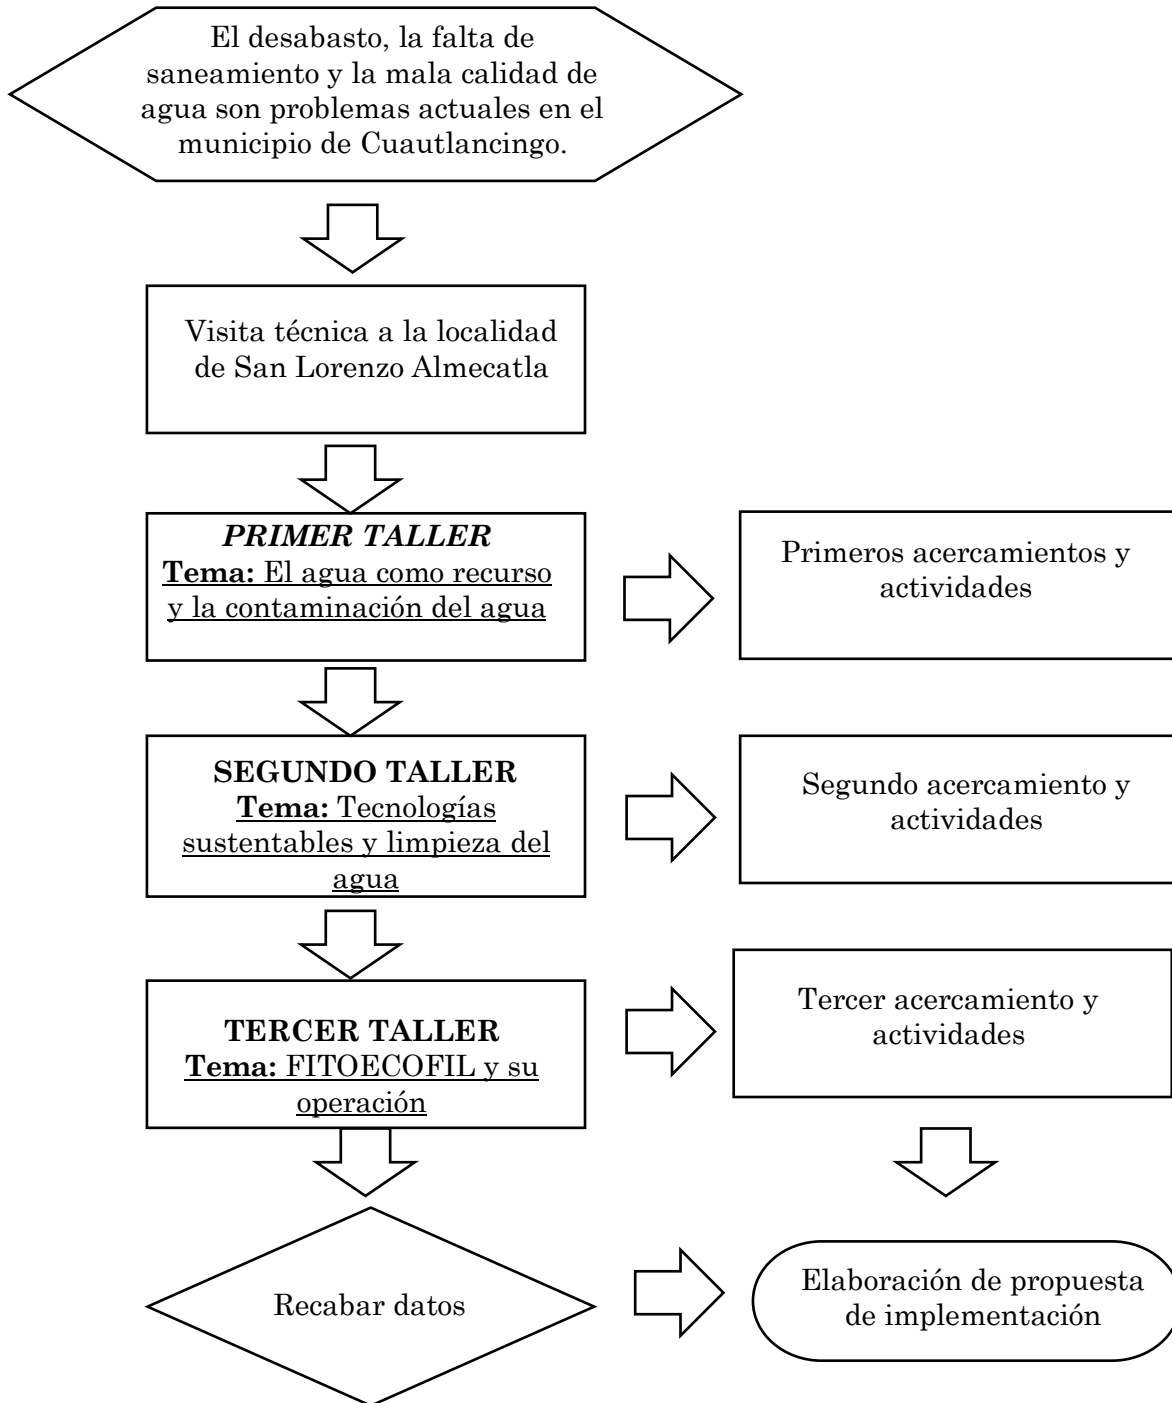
El desabasto, la falta de saneamiento y la mala calidad de agua son problemas actuales en el municipio de Cuautlancingo.

Visita técnica a la localidad de San Lorenzo Almecatla

PRIMER TALLER
Tema: El agua como recurso y la contaminación del agua

Primeros acercamientos y actividades

SEGUNDO TALLER
Tema: Tecnologías sustentables y limpieza del agua

Segundo acercamiento y actividades

TERCER TALLER
Tema: FITOECOFIL y su operación

Tercer acercamiento y actividades

Recabar datos

Elaboración de propuesta de implementación